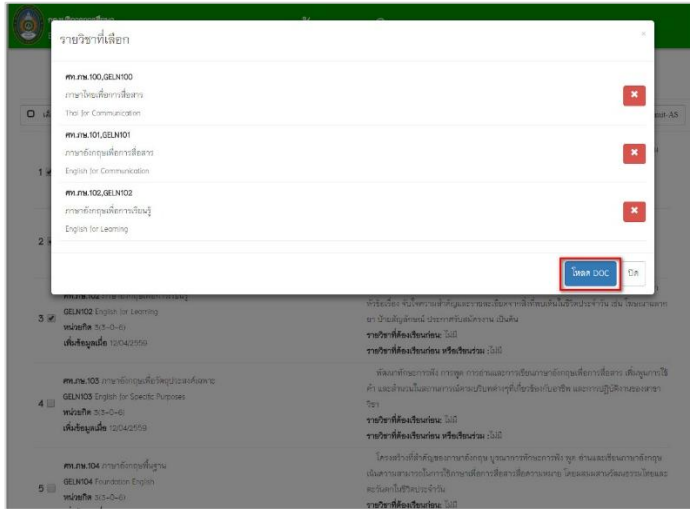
รายวิชาที่เลือก

ศท.ภษ.100,GELN100
ภาษาไทยเพื่อการสื่อสาร
Thai for Communication

ศท.ภษ.101,GELN101
ภาษาอังกฤษเพื่อการสื่อสาร
English for Communication

ศท.ภษ.102,GELN102
ภาษาอังกฤษเพื่อการเรียนรู้
English for Learning

โหลด DOC
ปิด

1
2
3
ศท.ภษ.102 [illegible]
GELN102 English for Learning
หน่วยกิต 3(3-0-6)
เพิ่มข้อมูลเมื่อ 12/04/2559

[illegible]
รายวิชาที่ต้องเรียนก่อน: ไม่มี
รายวิชาที่ต้องเรียนก่อน หรือเรียนร่วม: ไม่มี

4
ศท.ภษ.103 ภาษาอังกฤษเพื่อวัตถุประสงค์เฉพาะ
GELN103 English for Specific Purposes
หน่วยกิต 3(3-0-6)
เพิ่มข้อมูลเมื่อ 12/04/2559

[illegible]
รายวิชาที่ต้องเรียนก่อน: ไม่มี
รายวิชาที่ต้องเรียนก่อน หรือเรียนร่วม: ไม่มี

5
ศท.ภษ.104 ภาษาอังกฤษพื้นฐาน
GELN104 Foundation English
หน่วยกิต 3(3-0-6)

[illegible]
รายวิชาที่ต้องเรียนก่อน: ไม่มี